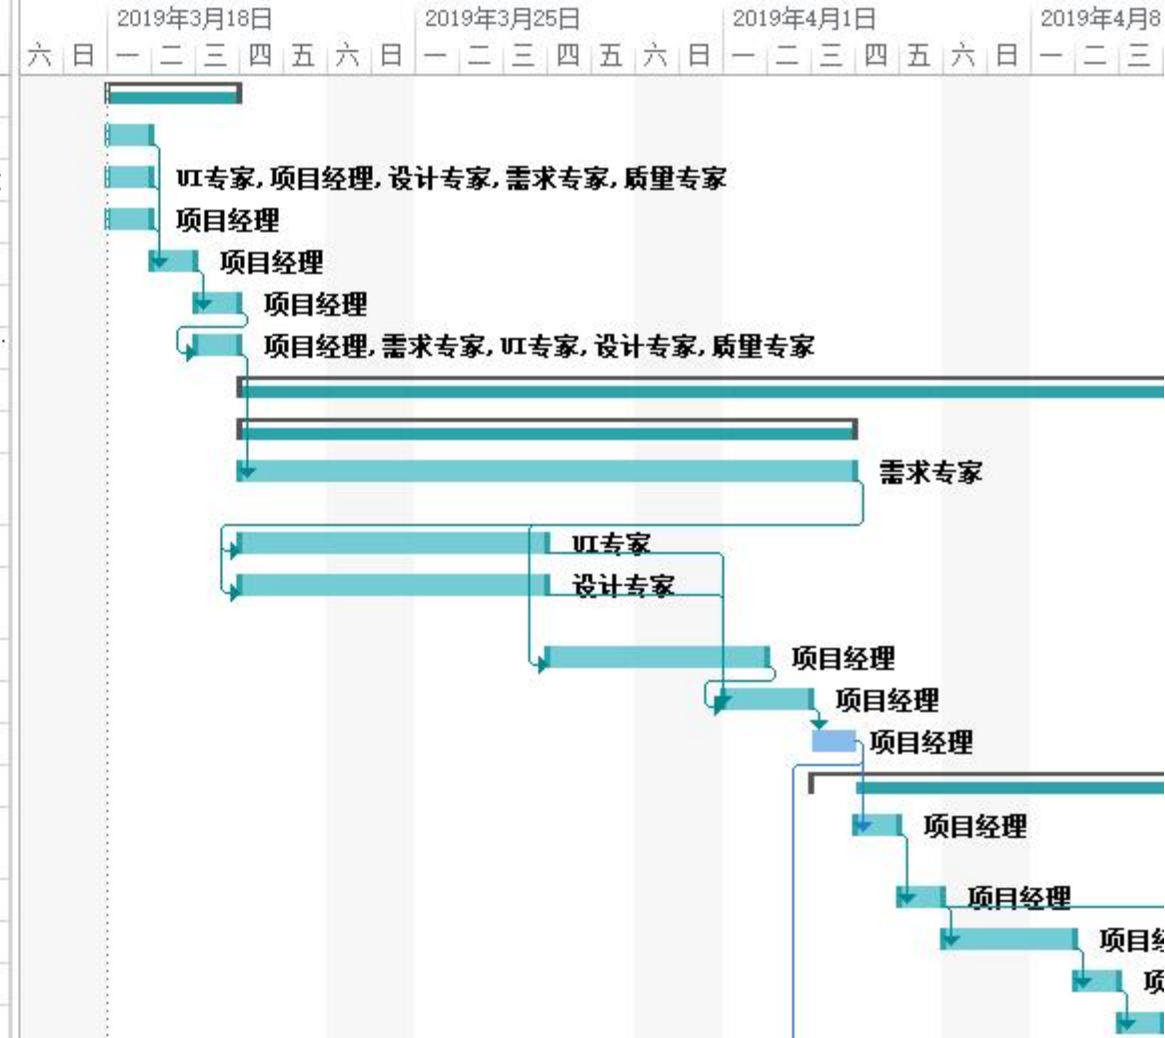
2019年3月18日 2019年3月25日 2019年4月1日 2019年4月8

六 日 一 二 三 四 五 六 日 一 二 三 四 五 六 日 一 二 三 四 五 六 日 一 二 三

UI专家,项目经理,设计专家,需求专家,质量专家

项目经理

项目经理

项目经理

项目经理,需求专家,UI专家,设计专家,质量专家

需求专家

UI专家

设计专家

项目经理

项目经理

项目经理

项目经理

项目经理

项目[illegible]

项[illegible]